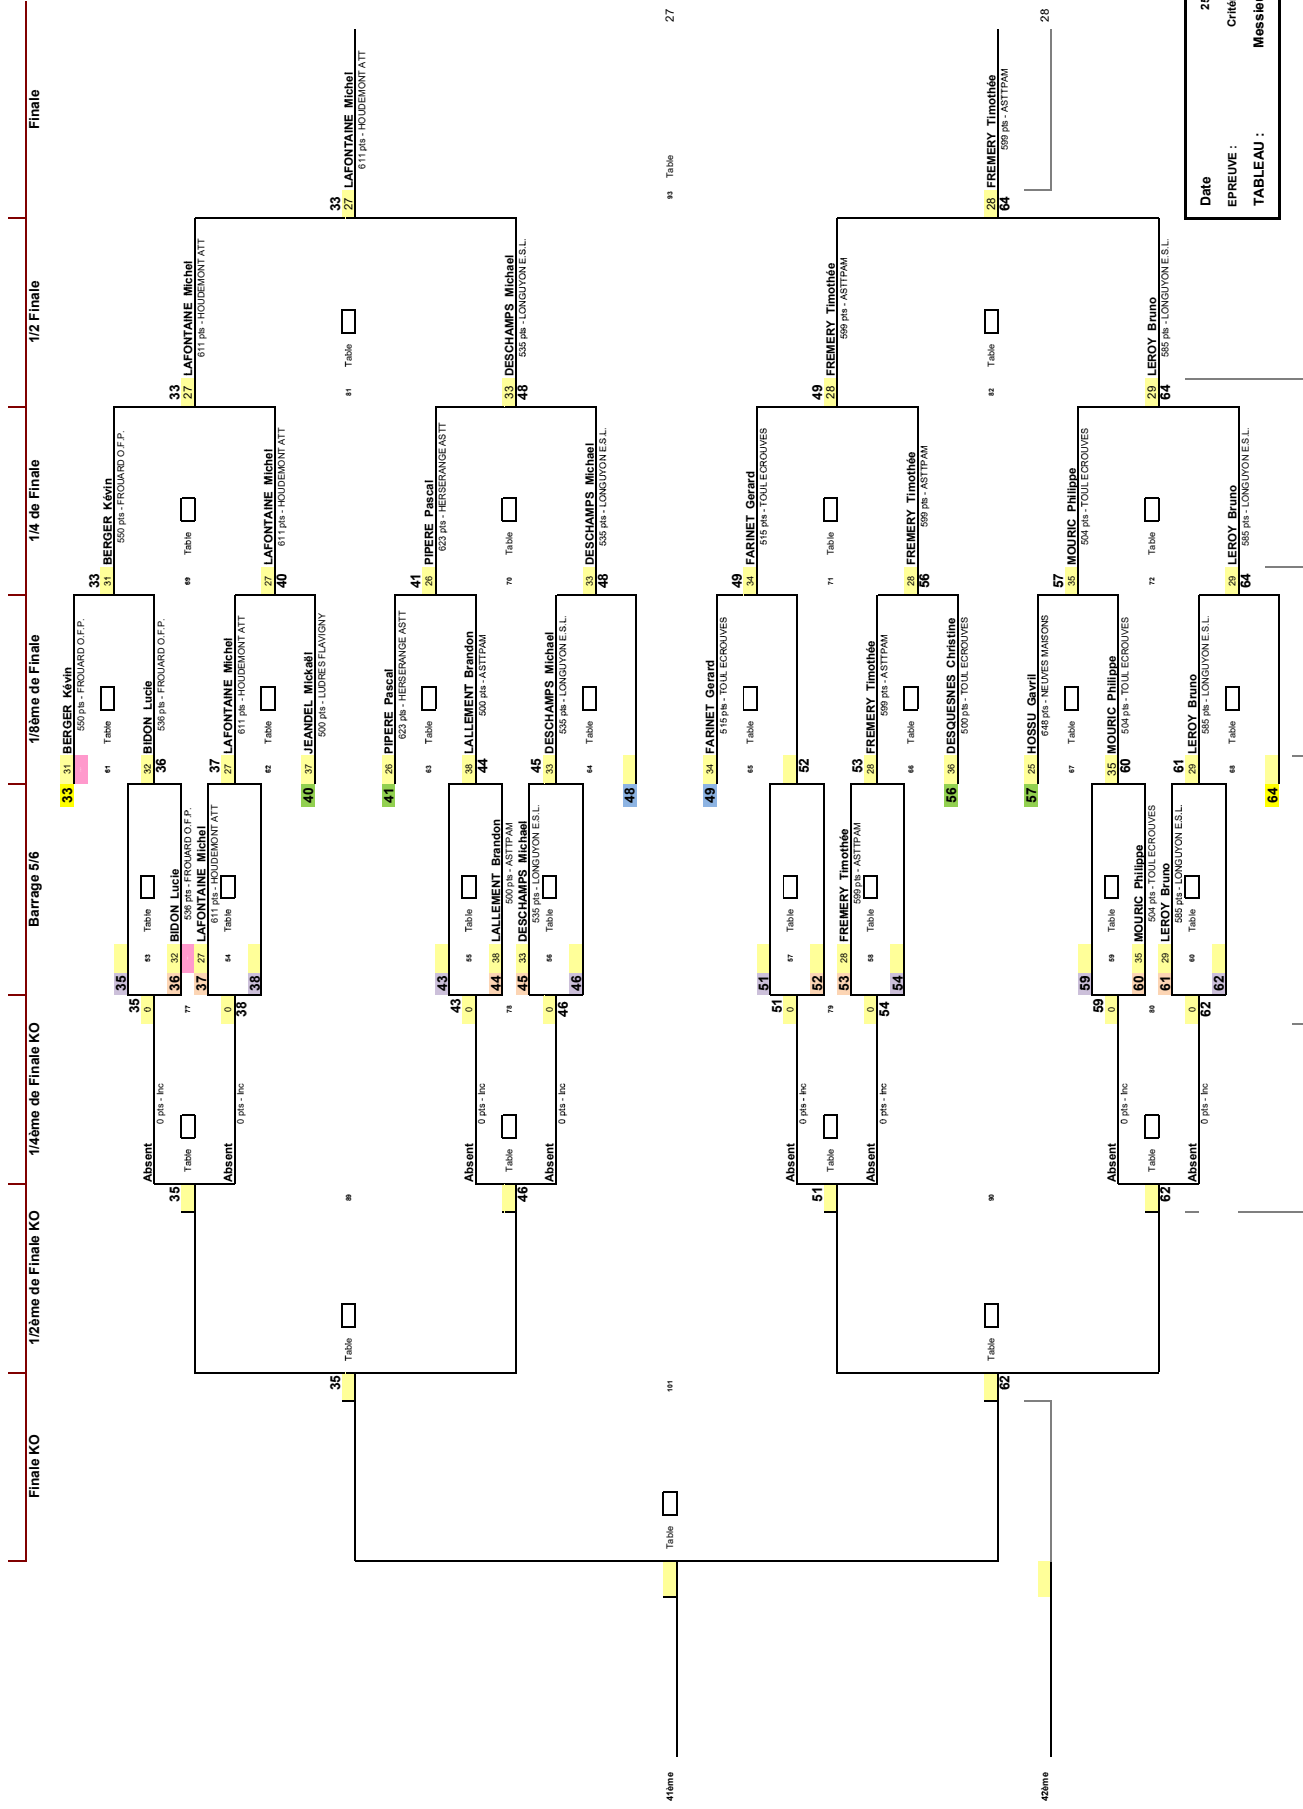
Finale
1/2 Finale
1/4 de Finale
1/8ème de Finale
Barrage 5/6
1/4ème de Finale KO
1/2ème de Finale KO
Finale KO

27
28

Date
EPREUVE : Crité
TABLEAU : Messie

33 27 LAFONTAINE Michel 611 pts - HOUDEMONT ATT
28 FREMERY Timothée 599 pts - ASTTPAM 64
Table 93

33 27 LAFONTAINE Michel 611 pts - HOUDEMONT ATT
33 DESCHAMPS Michael 535 pts - LONGUYON E.S.L. 48
Table 81
49 28 FREMERY Timothée 599 pts - ASTTPAM
29 LEROY Bruno 585 pts - LONGUYON E.S.L. 64
Table 82

33 31 BERGER Kévin 550 pts - FROUARD O.F.P.
Table 69
27 LAFONTAINE Michel 611 pts - HOUDEMONT ATT 40
41 26 PIPERE Pascal 623 pts - HERSERANGE ASTT
Table 70
33 DESCHAMPS Michael 535 pts - LONGUYON E.S.L. 48
49 34 FARINET Gerard 515 pts - TOUL ECROUVES
Table 71
28 FREMERY Timothée 599 pts - ASTTPAM 56
57 35 MOURIC Philippe 504 pts - TOUL ECROUVES
Table 72
29 LEROY Bruno 585 pts - LONGUYON E.S.L. 64

33 31 BERGER Kévin 550 pts - FROUARD O.F.P.
Table 61
32 BIDON Lucie 536 pts - FROUARD O.F.P. 36
37 27 LAFONTAINE Michel 611 pts - HOUDEMONT ATT
Table 62
40 37 JEANDEL Mickaël 500 pts - LUDRES FLAVIGNY
41 26 PIPERE Pascal 623 pts - HERSERANGE ASTT
Table 63
38 LALLEMENT Brandon 500 pts - ASTTPAM 44
45 33 DESCHAMPS Michael 535 pts - LONGUYON E.S.L.
Table 64
48
49 34 FARINET Gerard 515 pts - TOUL ECROUVES
Table 65
52
53 28 FREMERY Timothée 599 pts - ASTTPAM
Table 66
56 36 DESQUESNES Christine 500 pts - TOUL ECROUVES
57 25 HOSSU Gavril 648 pts - NEUVES MAISONS
Table 67
35 MOURIC Philippe 504 pts - TOUL ECROUVES 60
61 29 LEROY Bruno 585 pts - LONGUYON E.S.L.
Table 68
64

35 Table 53
36 32 BIDON Lucie 536 pts - FROUARD O.F.P.
37 27 LAFONTAINE Michel 611 pts - HOUDEMONT ATT
Table 54
38
43 Table 55
44 38 LALLEMENT Brandon 500 pts - ASTTPAM
45 33 DESCHAMPS Michael 535 pts - LONGUYON E.S.L.
Table 56
46
51 Table 57
52
53 28 FREMERY Timothée 599 pts - ASTTPAM
Table 58
54
59 Table 59
60 35 MOURIC Philippe 504 pts - TOUL ECROUVES
61 29 LEROY Bruno 585 pts - LONGUYON E.S.L.
Table 60
62

35 0 Absent 0 pts - Inc
Table 77
0 Absent 0 pts - Inc 38
43 0 Absent 0 pts - Inc
Table 78
0 Absent 0 pts - Inc 46
51 0 Absent 0 pts - Inc
Table 79
0 Absent 0 pts - Inc 54
59 0 Absent 0 pts - Inc
Table 80
0 Absent 0 pts - Inc 62

35
46
Table 89
51
62
Table 90

35
Table 101
62

Table
41ème
42ème